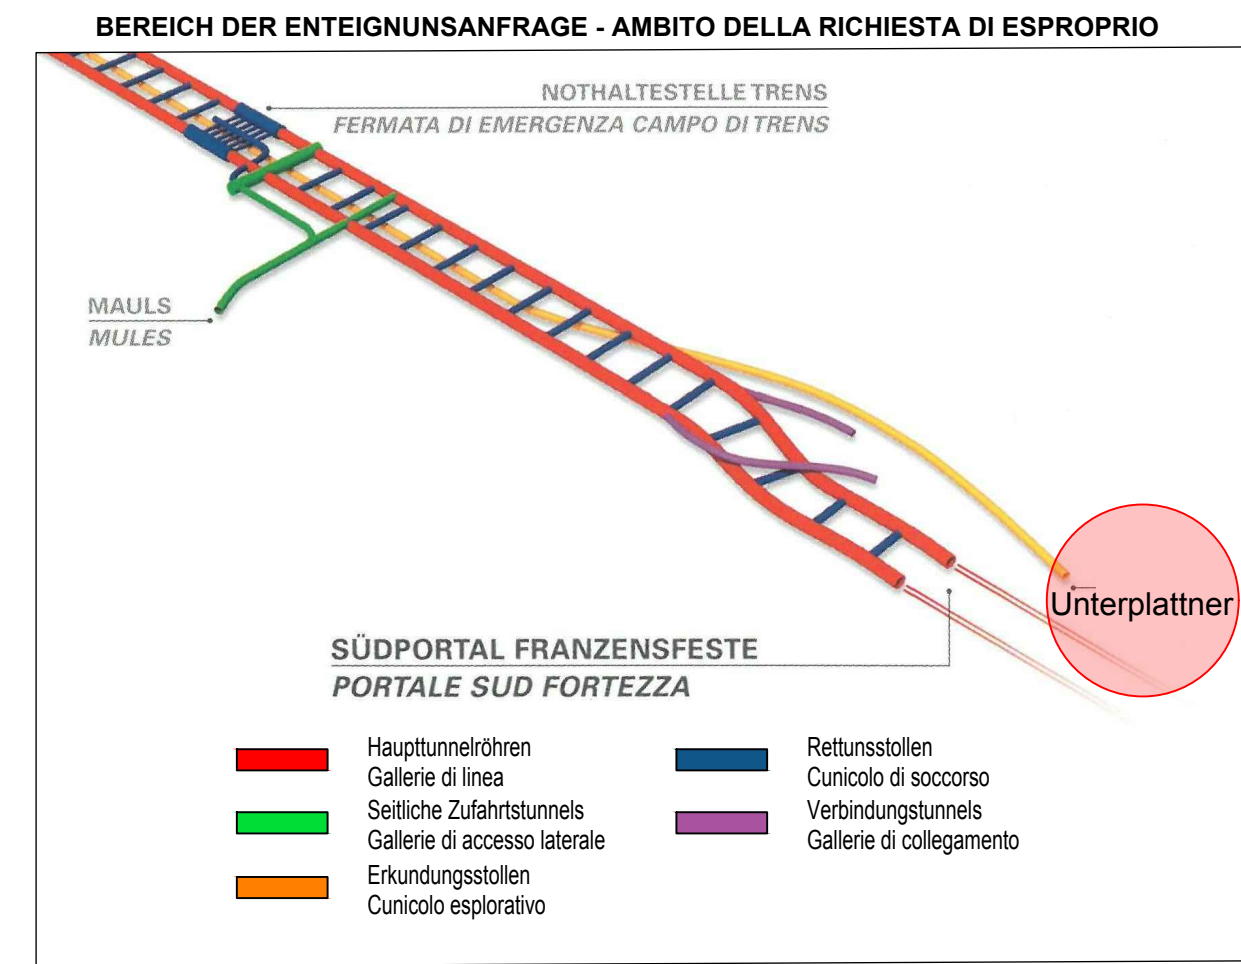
BEREICH DER ENTEIGNUNSANFRAGE - AMBITO DELLA RICHIESTA DI ESPROPRIO

NOTHALTESTELLE TRENS
FERMATA DI EMERGENZA CAMPO DI TRENS

MAULS
MULES

Unterplattner

SÜDPORTAL FRANZENSFESTE
PORTALE SUD FORTEZZA

Haupttunnelröhren
Gallerie di linea

Seitliche Zufahrtstunnels
Gallerie di accesso laterale

Erkundungsstollen
Cunicolo esplorativo

Rettunsstollen
Cunicolo di soccorso

Verbindungstunnels
Gallerie di collegamento